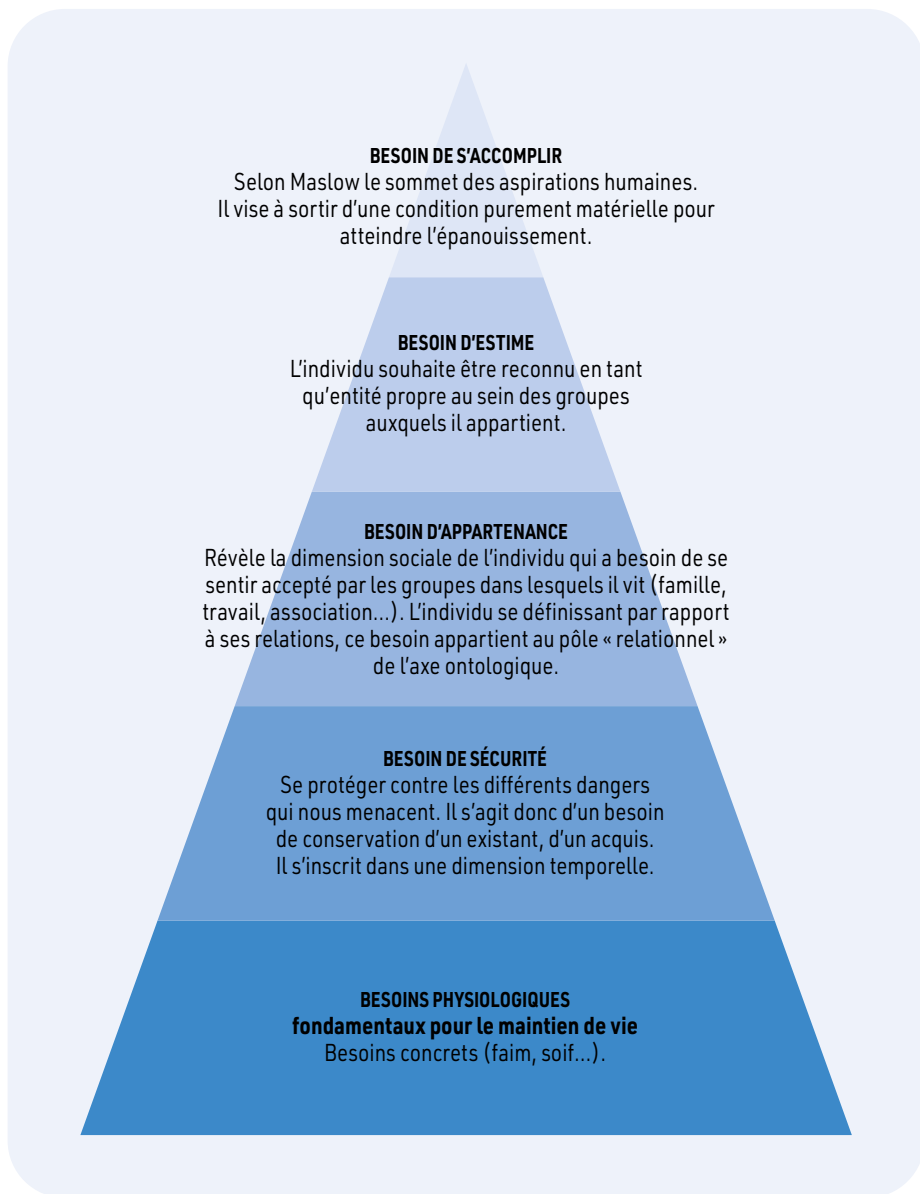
BESOIN DE S'ACCOMPLIR
Selon Maslow le sommet des aspirations humaines. Il vise à sortir d'une condition purement matérielle pour atteindre l'épanouissement.

BESOIN D'ESTIME
L'individu souhaite être reconnu en tant qu'entité propre au sein des groupes auxquels il appartient.

BESOIN D'APPARTENANCE
Révèle la dimension sociale de l'individu qui a besoin de se sentir accepté par les groupes dans lesquels il vit (famille, travail, association…). L'individu se définissant par rapport à ses relations, ce besoin appartient au pôle « relationnel » de l'axe ontologique.

BESOIN DE SÉCURITÉ
Se protéger contre les différents dangers qui nous menacent. Il s'agit donc d'un besoin de conservation d'un existant, d'un acquis. Il s'inscrit dans une dimension temporelle.

BESOINS PHYSIOLOGIQUES
fondamentaux pour le maintien de vie
Besoins concrets (faim, soif…).